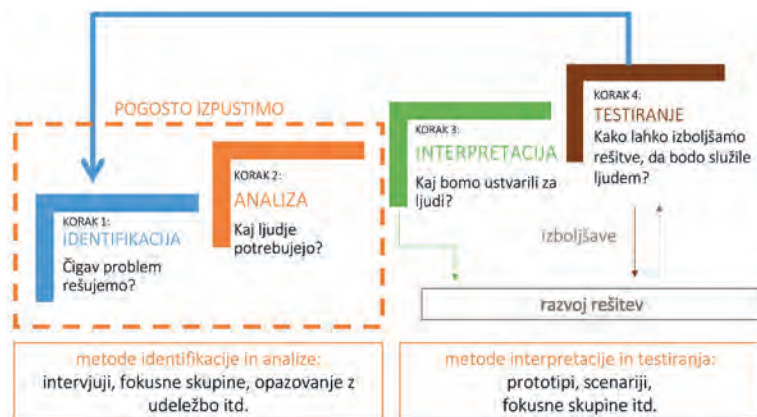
POGOSTO IZPUSTIMO

KORAK 1:
IDENTIFIKACIJA
Čigav problem rešujemo?

KORAK 2:
ANALIZA
Kaj ljudje potrebujejo?

KORAK 3:
INTERPRETACIJA
Kaj bomo ustvarili za ljudi?

KORAK 4:
TESTIRANJE
Kako lahko izboljšamo rešitve, da bodo služile ljudem?

izboljšave

razvoj rešitev

metode identifikacije in analize:
intervjuji, fokusne skupine, opazovanje z udeležbo itd.

metode interpretacije in testiranja:
prototipi, scenariji, fokusne skupine itd.